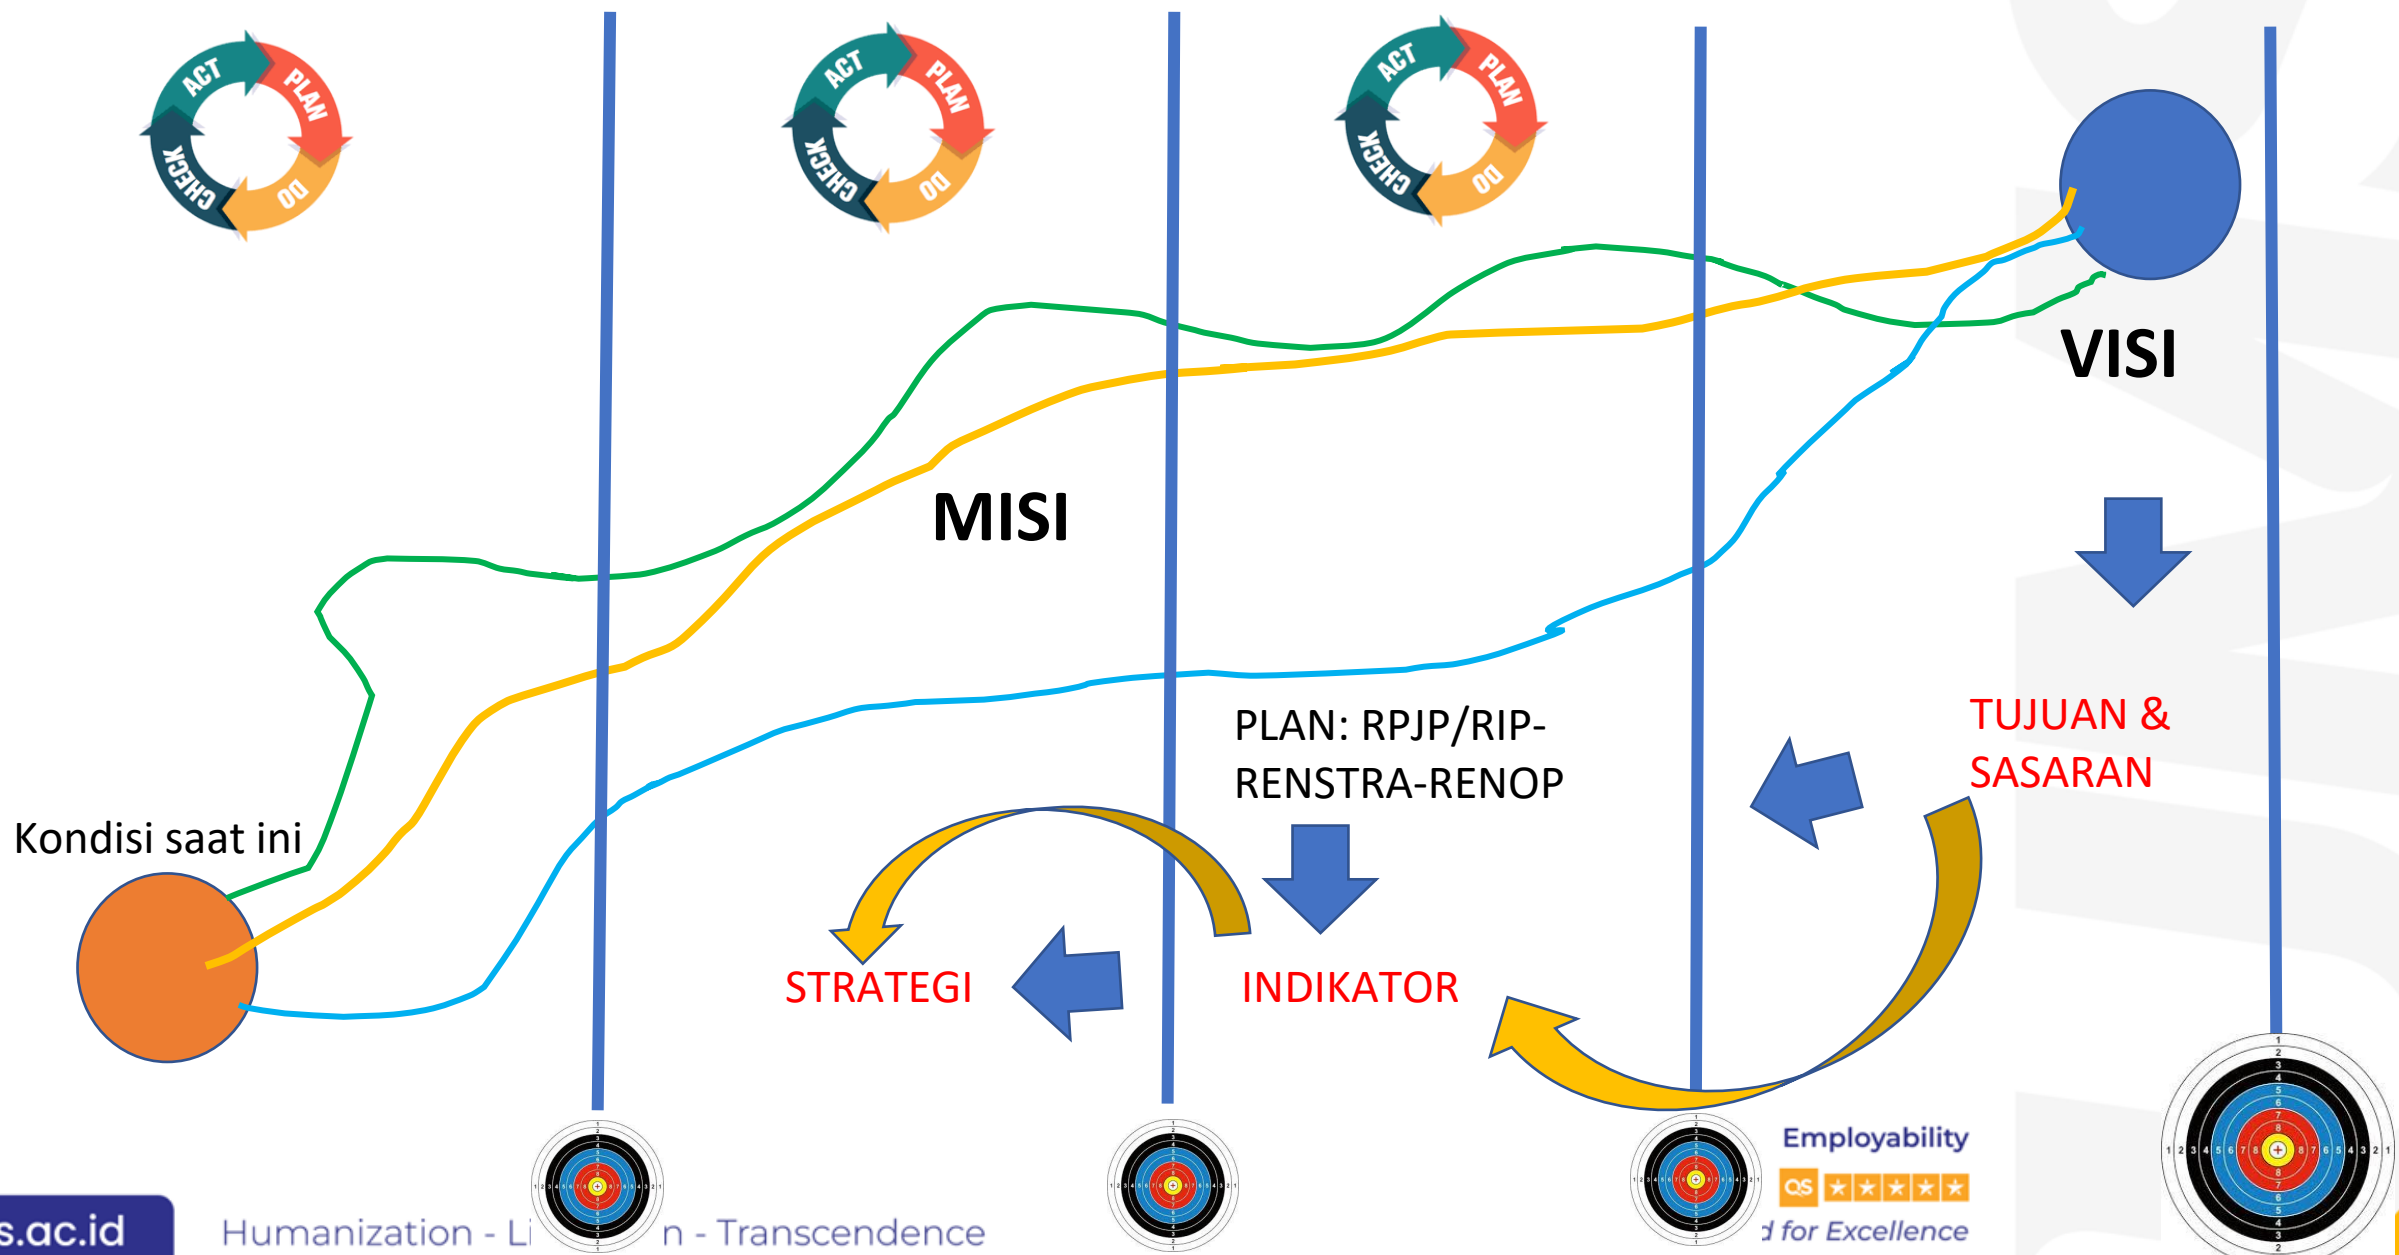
ACT PLAN CHECK DO

ACT PLAN CHECK DO

ACT PLAN CHECK DO

VISI

MISI

TUJUAN & SASARAN

PLAN: RPJP/RIP-RENSTRA-RENOP

Kondisi saat ini

STRATEGI

INDIKATOR

Employability

QS ★★★★★

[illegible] for Excellence

s.ac.id

Humanization - Li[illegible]n - Transcendence